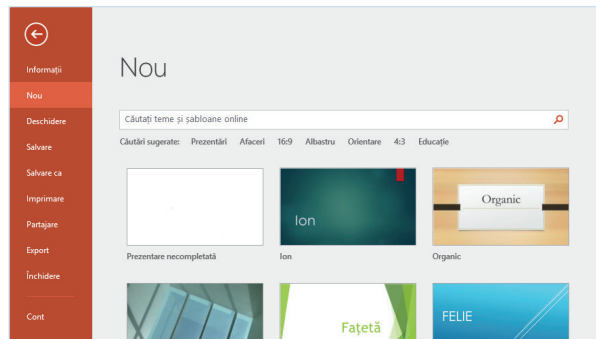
Informații
Nou
Deschidere
Salvare
Salvare ca
Imprimare
Partajare
Export
Închidere
Cont

Nou

Căutați teme și șabloane online

Căutări sugerate: Prezentări Afaceri 16:9 Albastru Orientare 4:3 Educație

Prezentare necompletată

Ion

Ion

Organic

Organic

Fațetă

FELIE